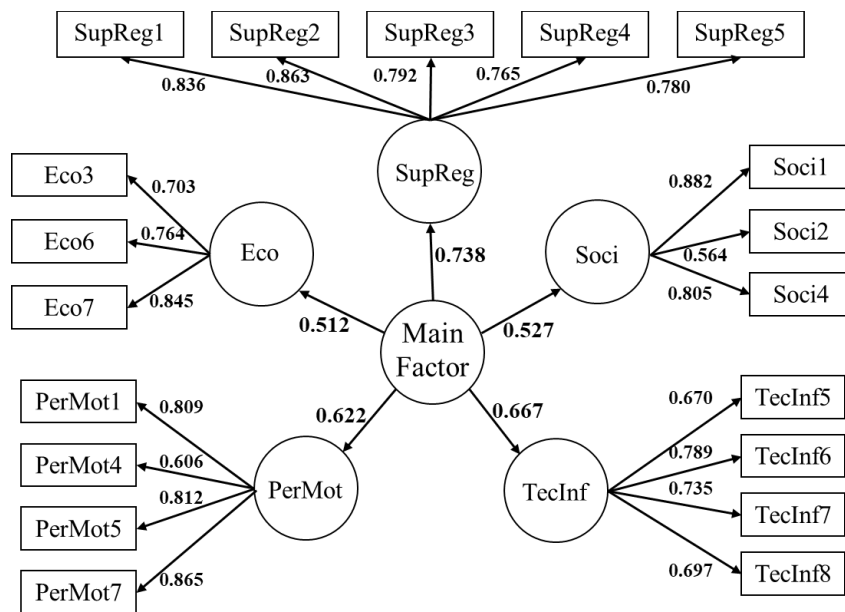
SupReg1
SupReg2
SupReg3
SupReg4
SupReg5
0.836
0.863
0.792
0.765
0.780
SupReg
Eco3
Eco6
Eco7
0.703
0.764
0.845
Eco
0.738
Soci
0.882
0.564
0.805
Soci1
Soci2
Soci4
0.512
Main Factor
0.527
PerMot1
PerMot4
PerMot5
PerMot7
0.809
0.606
0.812
0.865
0.622
PerMot
0.667
TecInf
0.670
0.789
0.735
0.697
TecInf5
TecInf6
TecInf7
TecInf8